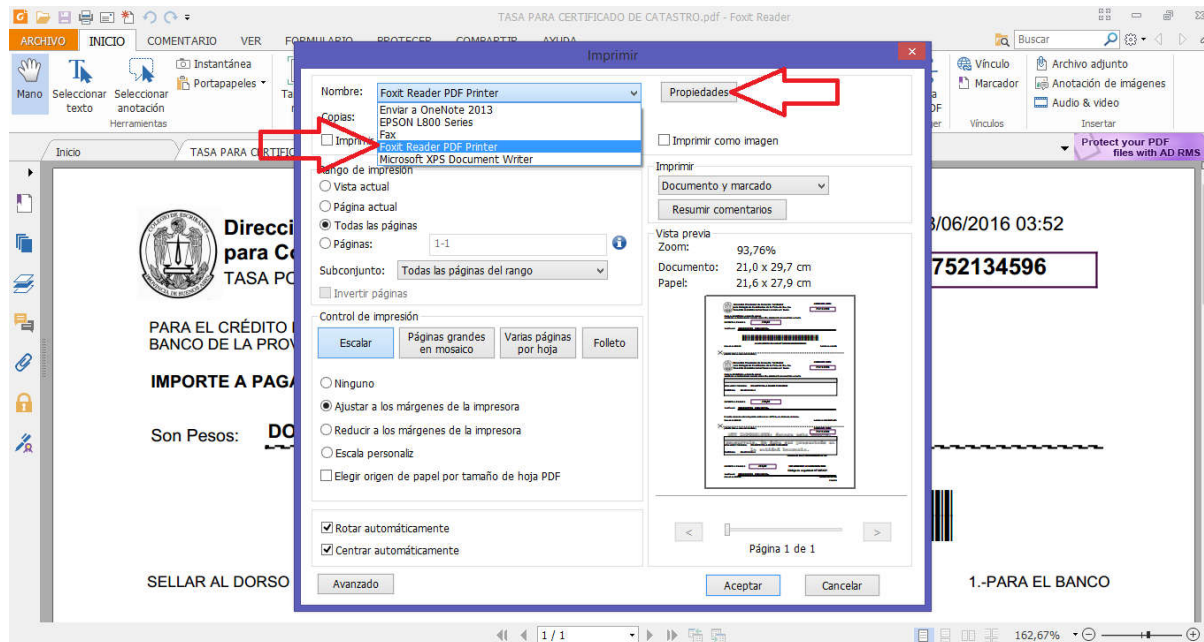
TASA PARA CERTIFICADO DE CATASTRO.pdf - Foxit Reader

ARCHIVO INICIO COMENTARIO VER FORMULARIO PROTEGER COMPARTIR AYUDA

Buscar

Mano Seleccionar texto Seleccionar anotación Instantánea Portapapeles Herramientas

Vínculo Marcador Vínculos Archivo adjunto Anotación de imágenes Audio & video Insertar

Inicio TASA PARA CERTIF

Protect your PDF files with AD RMS

Direcci para Co TASA PO

3/06/2016 03:52

752134596

PARA EL CRÉDITO BANCO DE LA PROV

IMPORTE A PAGA

Son Pesos: DO

SELLAR AL DORSO

1.-PARA EL BANCO

Imprimir

Nombre: Foxit Reader PDF Printer

Enviar a OneNote 2013
EPSON L800 Series
Fax
Foxit Reader PDF Printer
Microsoft XPS Document Writer

Propiedades

Copias:

Imprimir

Imprimir como imagen

Rango de impresión
Vista actual
Página actual
Todas las páginas
Páginas: 1-1
Subconjunto: Todas las páginas del rango
Invertir páginas

Imprimir
Documento y marcado
Resumir comentarios

Vista previa
Zoom: 93,76%
Documento: 21,0 x 29,7 cm
Papel: 21,6 x 27,9 cm

Control de impresión
Escalar Páginas grandes en mosaico Varias páginas por hoja Folleto

Ninguno
Ajustar a los márgenes de la impresora
Reducir a los márgenes de la impresora
Escala personaliz
Elegir origen de papel por tamaño de hoja PDF

Rotar automáticamente
Centrar automáticamente

Página 1 de 1

Avanzado Aceptar Cancelar

1 / 1

162,67%